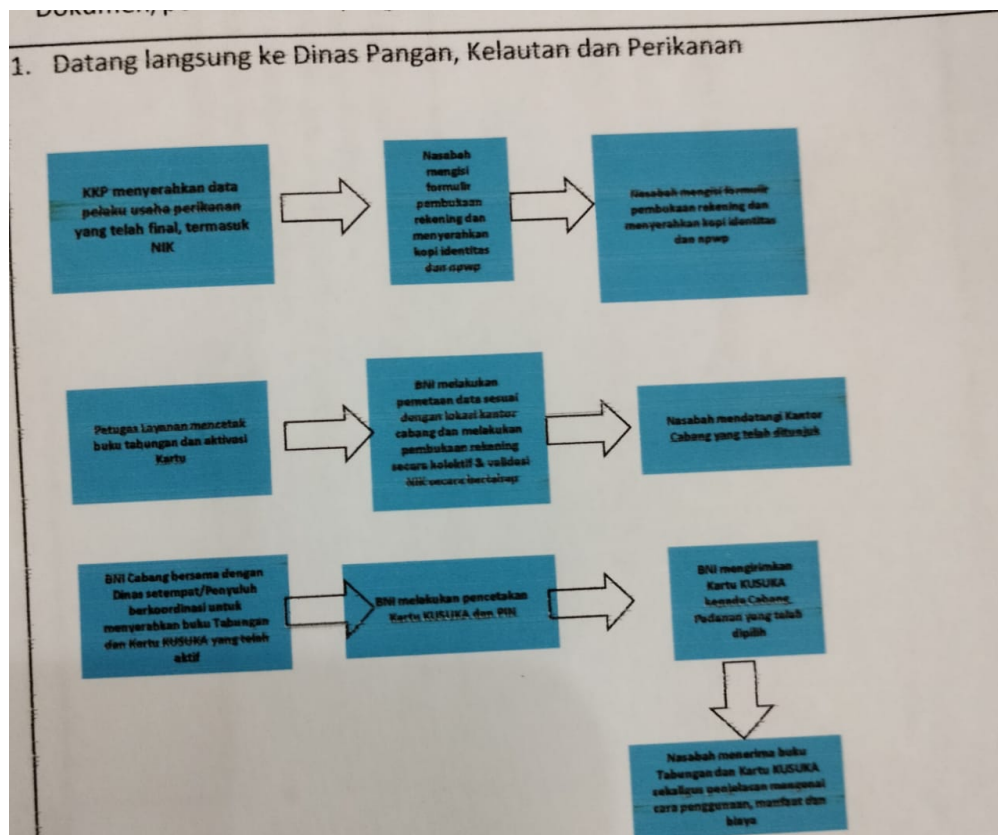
Dokumen, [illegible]

1. Datang langsung ke Dinas Pangan, Kelautan dan Perikanan

KKP menyerahkan data pelaku usaha perikanan yang telah final, termasuk NIK

Nasabah mengisi formulir pembukaan rekening dan menyerahkan kopi identitas dan npwp

Nasabah mengisi formulir pembukaan rekening dan menyerahkan kopi identitas dan npwp

Petugas Layanan mencetak buku tabungan dan aktivasi Kartu

BNI melakukan pemetaan data sesuai dengan lokasi kantor cabang dan melakukan pembukaan rekening secara kolektif & validasi NIK secara bertahap

Nasabah mendatangi Kantor Cabang yang telah ditunjuk

BNI Cabang bersama dengan Dinas setempat/Penyuluh berkoordinasi untuk menyerahkan buku Tabungan dan Kartu KUSUKA yang telah aktif

BNI melakukan pencetakan Kartu KUSUKA dan PIN

BNI mengirimkan Kartu KUSUKA kepada Cabang Padanan yang telah dipilih

Nasabah menerima buku Tabungan dan Kartu KUSUKA sekaligus penjelasan mengenai cara penggunaan, manfaat dan biaya